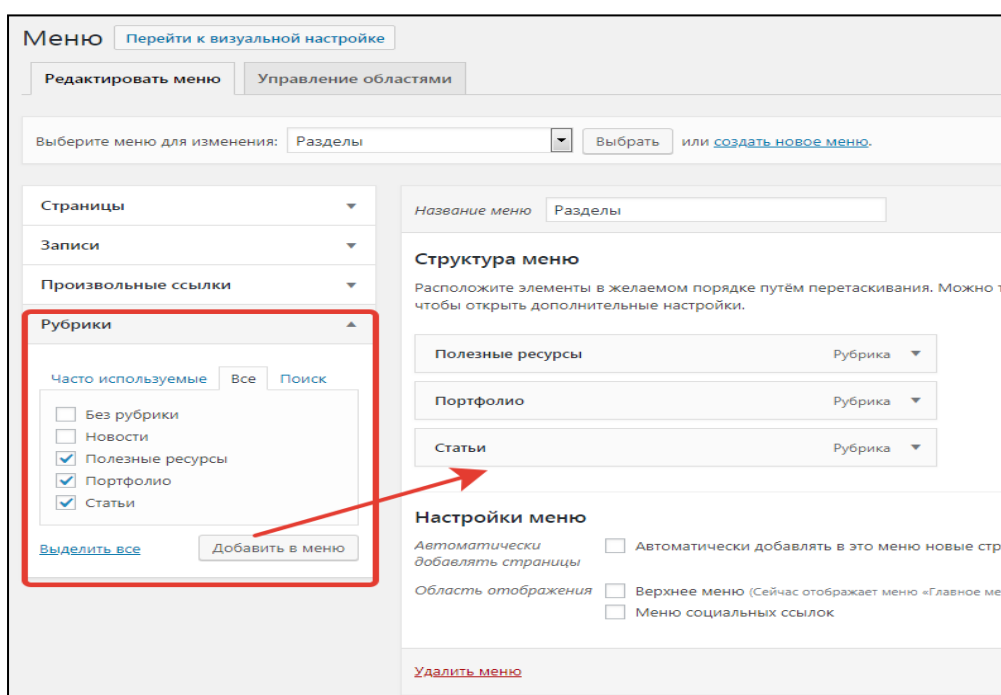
Меню Перейти к визуальной настройке

Редактировать меню Управление областями

Выберите меню для изменения: Разделы Выбрать или создать новое меню.

Страницы

Записи

Произвольные ссылки

Рубрики

Часто используемые Все Поиск

Без рубрики
Новости
Полезные ресурсы
Портфолио
Статьи

Выделить все Добавить в меню

Название меню Разделы

Структура меню

Расположите элементы в желаемом порядке путём перетаскивания. Можно т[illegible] чтобы открыть дополнительные настройки.

Полезные ресурсы Рубрика

Портфолио Рубрика

Статьи Рубрика

Настройки меню

Автоматически добавлять страницы Автоматически добавлять в это меню новые стр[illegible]

Область отображения Верхнее меню (Сейчас отображает меню «Главное ме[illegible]
Меню социальных ссылок

Удалить меню